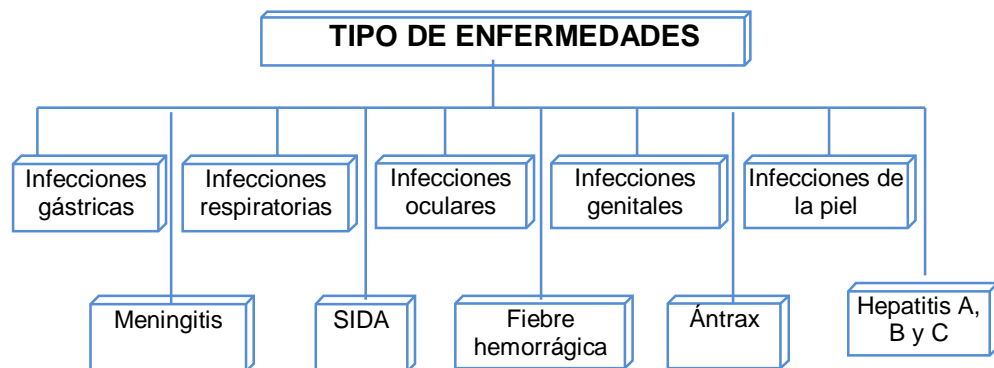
TIPO DE ENFERMEDADES

Infecciones gástricas

Infecciones respiratorias

Infecciones oculares

Infecciones genitales

Infecciones de la piel

Meningitis

SIDA

Fiebre hemorrágica

Ántrax

Hepatitis A, B y C